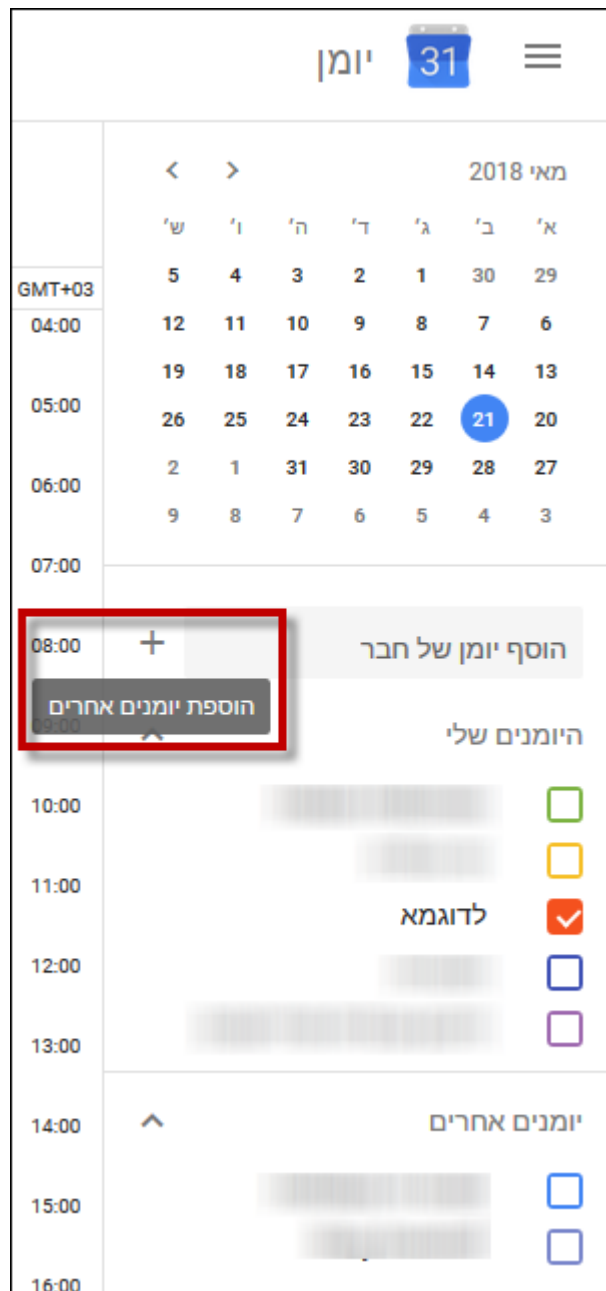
31 יומן

מאי 2018

| א׳ | ב׳ | ג׳ | ד׳ | ה׳ | ו׳ | ש׳ |
|---|---|---|---|---|---|---|
| 29 | 30 | 1 | 2 | 3 | 4 | 5 |
| 6 | 7 | 8 | 9 | 10 | 11 | 12 |
| 13 | 14 | 15 | 16 | 17 | 18 | 19 |
| 20 | 21 | 22 | 23 | 24 | 25 | 26 |
| 27 | 28 | 29 | 30 | 31 | 1 | 2 |
| 3 | 4 | 5 | 6 | 7 | 8 | 9 |

GMT+03
04:00
05:00
06:00
07:00
08:00
09:00
10:00
11:00
12:00
13:00
14:00
15:00
16:00

הוסף יומן של חבר +

הוספת יומנים אחרים

היומנים שלי

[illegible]
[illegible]
לדוגמא
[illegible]
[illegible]

יומנים אחרים

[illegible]
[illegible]